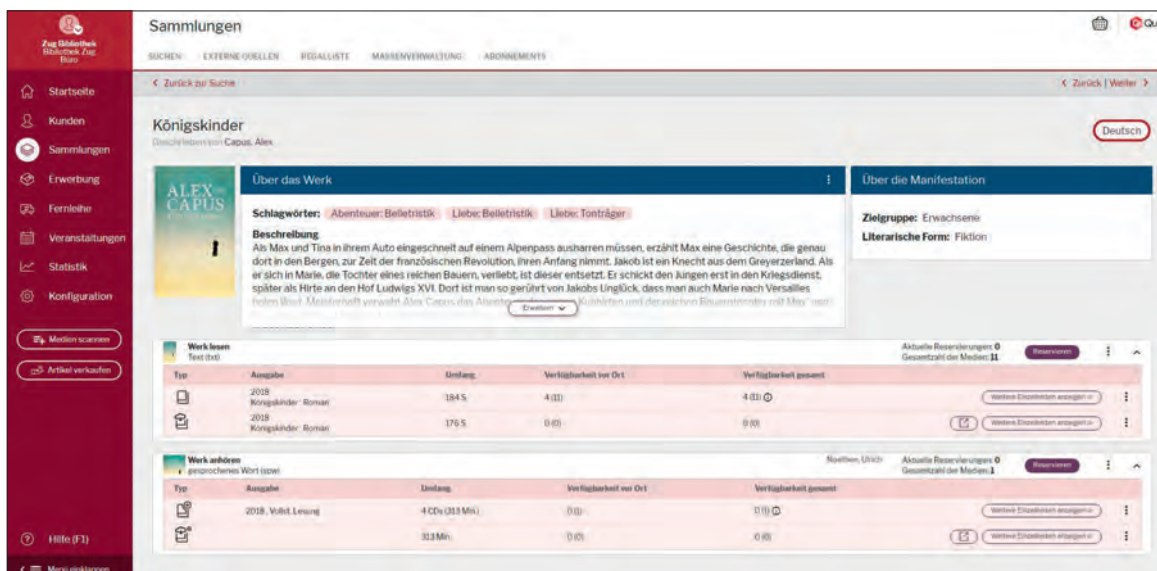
Zug Bibliothek
Bibliothek Zug
Büro

Startseite
Kunden
Sammlungen
Erwerbung
Fernleihe
Veranstaltungen
Statistik
Konfiguration

Medien scannen
Artikel verkaufen

Hilfe (F1)
Menü einklappen

Sammlungen

SUCHEN EXTERNE QUELLEN REGALLISTE MASSENVERWALTUNG ABONNEMENTS

< Zurück zur Suche

< Zurück | Weiter >

Königskinder
Geschrieben von Capus, Alex

Deutsch

ALEX CAPUS

Über das Werk

Schlagwörter: Abenteuer: Belletristik Liebe: Belletristik Liebe: Tonträger

Beschreibung
Als Max und Tina in ihrem Auto eingeschneit auf einem Alpenpass ausharren müssen, erzählt Max eine Geschichte, die genau dort in den Bergen, zur Zeit der französischen Revolution, ihren Anfang nimmt. Jakob ist ein Knecht aus dem Greyerzerland. Als er sich in Marie, die Tochter eines reichen Bauern, verliebt, ist dieser entsetzt. Er schickt den Jungen erst in den Kriegsdienst, später als Hirte an den Hof Ludwigs XVI. Dort ist man so gerührt von Jakobs Unglück, dass man auch Marie nach Versailles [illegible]

Erweitern

Über die Manifestation

Zielgruppe: Erwachsene
Literarische Form: Fiktion

Werk lesen
Text (txt)

Aktuelle Reservierungen: 0
Gesamtzahl der Medien: 11

Reservieren

| Typ | Ausgabe | Umfang | Verfügbarkeit vor Ort | Verfügbarkeit gesamt | |
|---|---|---|---|---|---|
| | 2018 Königskinder: Roman | 184 S. | 4 (11) | 4 (11) | Weitere Einzelheiten anzeigen |
| | 2018 Königskinder: Roman | 176 S. | 0 (0) | 0 (0) | Weitere Einzelheiten anzeigen |

Werk anhören
gesprochenes Wort (spw)

Noethen, Ulrich

Aktuelle Reservierungen: 0
Gesamtzahl der Medien: 1

Reservieren

| Typ | Ausgabe | Umfang | Verfügbarkeit vor Ort | Verfügbarkeit gesamt | |
|---|---|---|---|---|---|
| | 2018, Vollst. Lesung | 4 CDs (313 Min.) | 0 (1) | 0 (1) | Weitere Einzelheiten anzeigen |
| | | 313 Min. | 0 (0) | 0 (0) | Weitere Einzelheiten anzeigen |